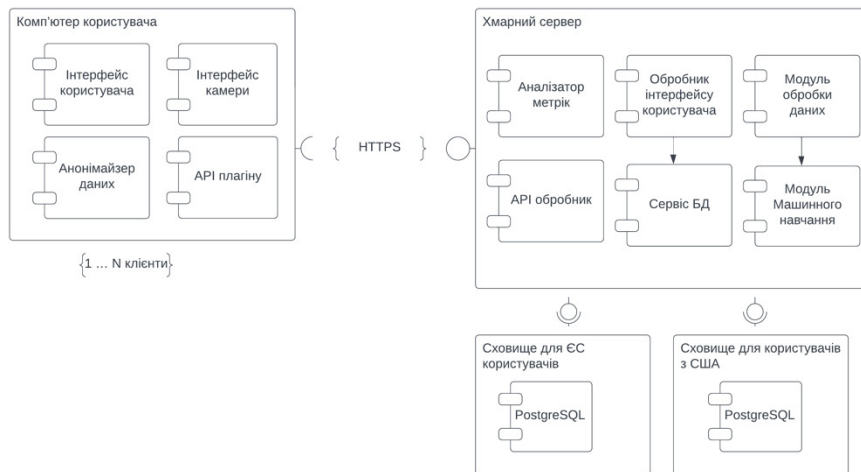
Комп'ютер користувача

Інтерфейс користувача

Інтерфейс камери

Анонімайзер даних

API плагіну

{1 … N клієнти}

{ HTTPS }

Хмарний сервер

Аналізатор метрік

Обробник інтерфейсу користувача

Модуль обробки даних

API обробник

Сервіс БД

Модуль Машинного навчання

Сховище для ЄС користувачів

PostgreSQL

Сховище для користувачів з США

PostgreSQL